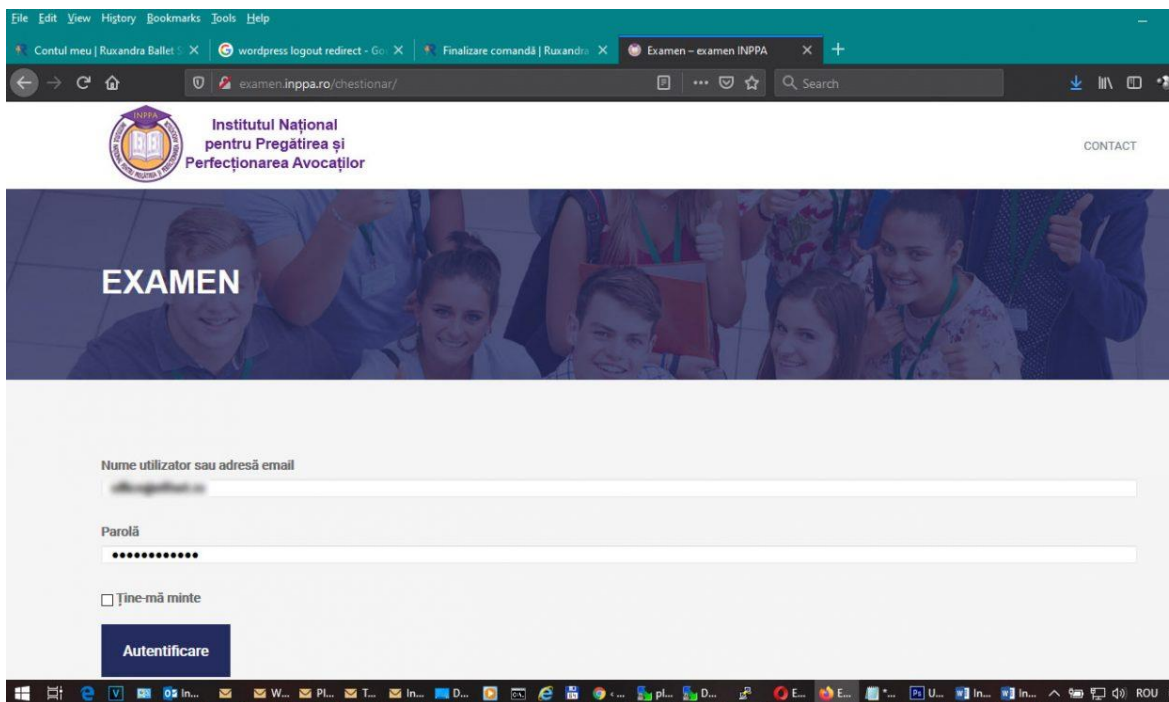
File Edit View History Bookmarks Tools Help

Contul meu | Ruxandra Ballet
wordpress logout redirect - Go
Finalizare comandă | Ruxandra
Examen – examen INPPA

examen.inppa.ro/chestionar/

Search

INPPA

Institutul Național pentru Pregătirea și Perfecționarea Avocaților

CONTACT

EXAMEN

Nume utilizator sau adresă email

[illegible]

Parolă

••••••••••••

Ține-mă minte

Autentificare

ROU